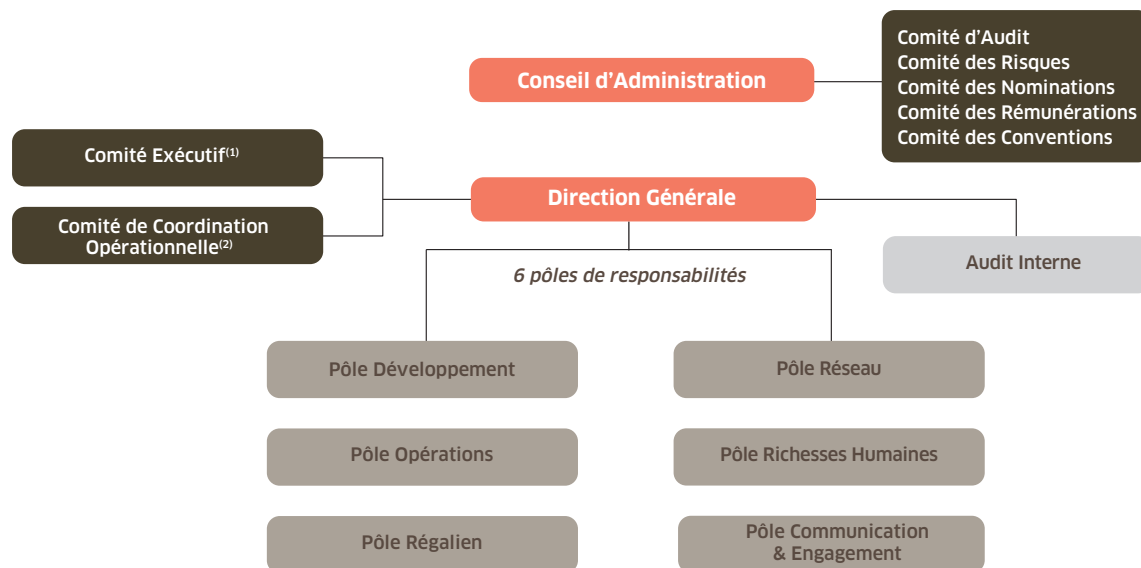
Comité d'Audit
Comité des Risques
Comité des Nominations
Comité des Rémunérations
Comité des Conventions

Conseil d'Administration

Comité Exécutif$^{(1)}$

Comité de Coordination Opérationnelle$^{(2)}$

Direction Générale

Audit Interne

6 pôles de responsabilités

Pôle Développement

Pôle Réseau

Pôle Opérations

Pôle Richesses Humaines

Pôle Régalien

Pôle Communication & Engagement